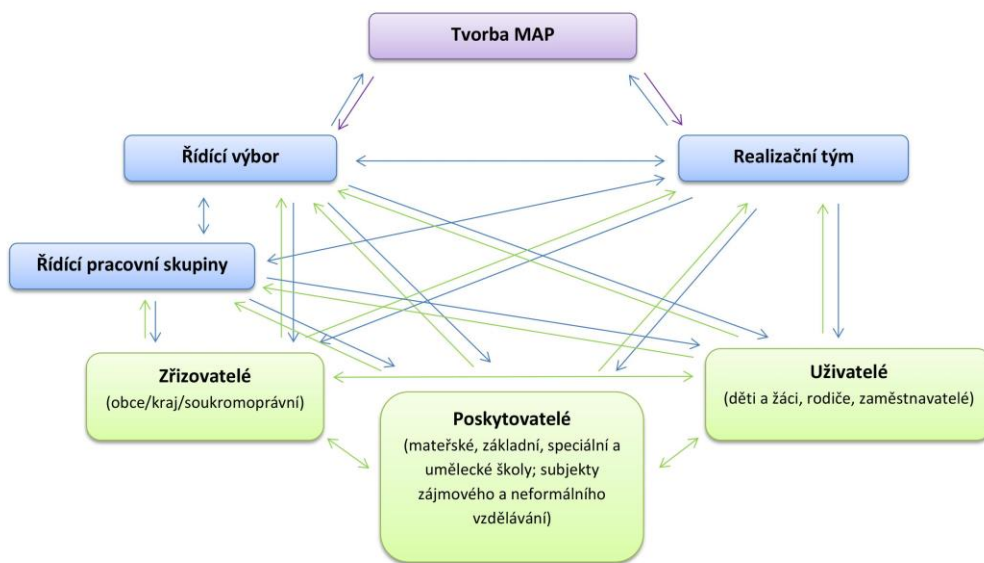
Tvorba MAP

Řídící výbor

Realizační tým

Řídící pracovní skupiny

Zřizovatelé
(obce/kraj/soukromoprávní)

Poskytovatelé
(mateřské, základní, speciální a umělecké školy; subjekty zájmového a neformálního vzdělávání)

Uživatelé
(děti a žáci, rodiče, zaměstnavatelé)